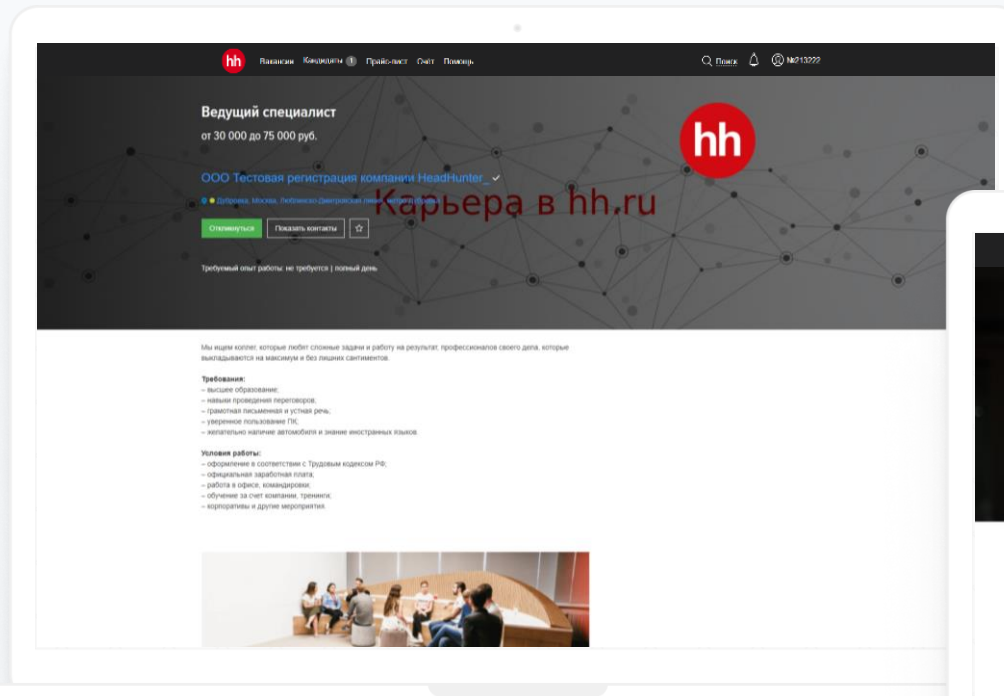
hh Вакансии Кандидаты 1 Прайс-лист Счёт Помощь

Поиск №213222

Ведущий специалист

от 30 000 до 75 000 руб.

hh

ООО Тестовая регистрация компании HeadHunter_

Дубровка, Москва, Люблинско-Дмитровская линия, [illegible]

Карьера в hh.ru

Откликнуться Показать контакты

Требуемый опыт работы: не требуется | полный день

Мы ищем коллег, которые любят сложные задачи и работу на результат, профессионалов своего дела, которые выкладываются на максимум и без лишних сантиментов.

Требования:
– высшее образование;
– навыки проведения переговоров;
– грамотная письменная и устная речь;
– уверенное пользование ПК;
– желательно наличие автомобиля и знание иностранных языков.

Условия работы:
– оформление в соответствии с Трудовым кодексом РФ;
– официальная заработная плата;
– работа в офисе, командировки;
– обучение за счет компании, тренинги;
– корпоративы и другие мероприятия.